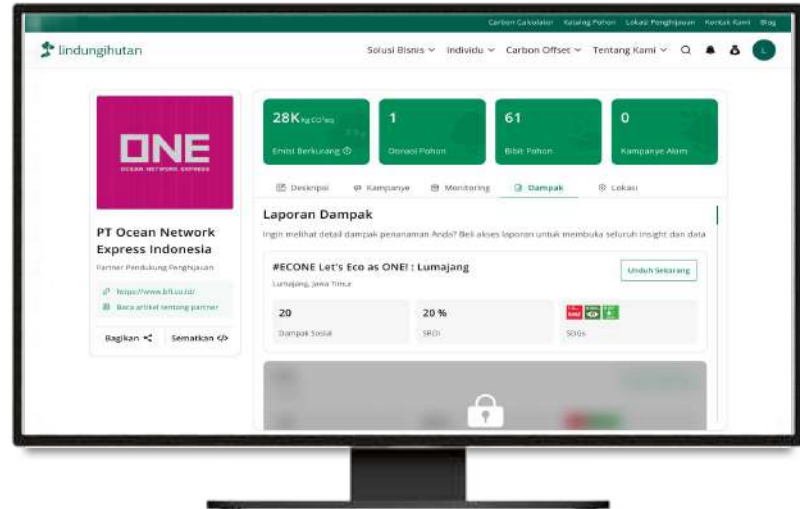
Carbon Calculator Katalog Pohon Lokasi Penghijauan Kontak Kami Blog

lindungihutan

Solusi Bisnis Individu Carbon Offset Tentang Kami

L

ONE
OCEAN NETWORK EXPRESS

PT Ocean Network Express Indonesia

Partner Pendukung Penghijauan

https://www.bfi.co.id/

Baca artikel tentang partner

Bagikan

Sematkan

28K kg CO₂eq
Emisi Berkurang

1
Donasi Pohon

61
Bibit Pohon

0
Kampanye Alam

Deskripsi Kampanye Monitoring Dampak Lokasi

Laporan Dampak

Ingin melihat detail dampak penanaman Anda? Beli akses laporan untuk membuka seluruh insight dan data

#ECONE Let's Eco as ONE! : Lumajang

Lumajang, Jawa Timur

Unduh Sekarang

20
Dampak Sosial

20 %
SROI

SDGs